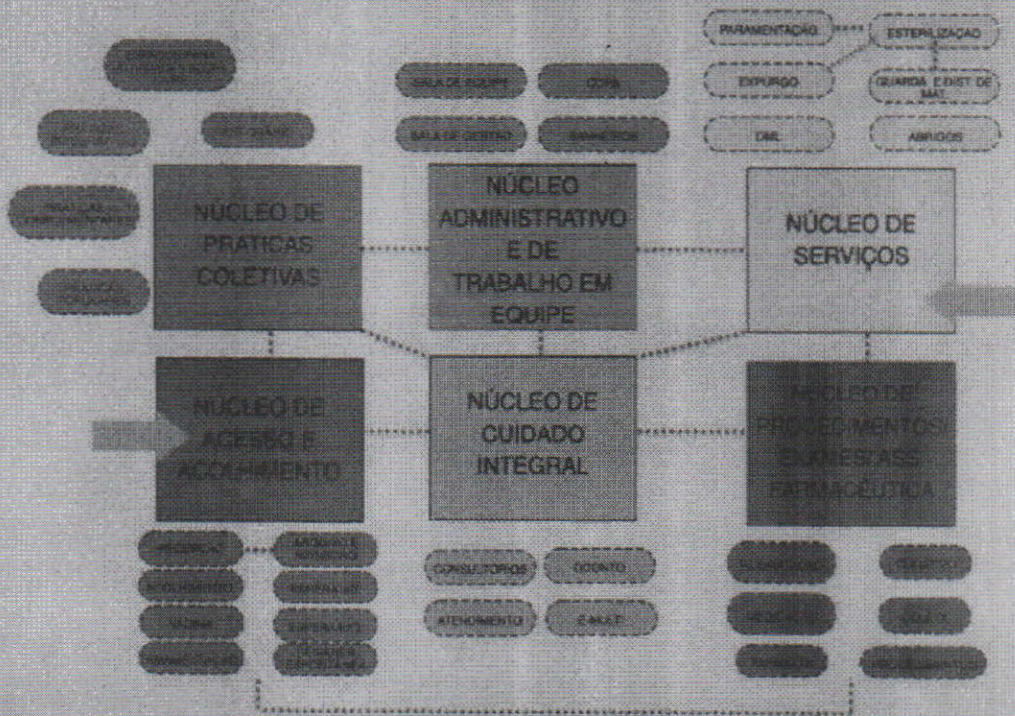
PARAMENTAÇÃO

ESTERILIZAÇÃO

EXPURGO

GUARDA E DIST DE MAT.

DML

ABRIGOS

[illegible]

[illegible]

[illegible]

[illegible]

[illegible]

SALA DE EQUIPE

COPA

SALA DE GERENT

BANHEIROS

NÚCLEO DE PRATICAS COLETIVAS

NÚCLEO ADMINISTRATIVO E DE TRABALHO EM EQUIPE

NÚCLEO DE SERVIÇOS

NÚCLEO DE ACESSO E ACOLHIMENTO

NÚCLEO DE CUIDADO INTEGRAL

NÚCLEO DE PROCEDIMENTOS/ EXAMES/ASS FARMACÊUTICA

RECEPÇÃO

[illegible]

ACOLHIMENTO

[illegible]

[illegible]

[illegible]

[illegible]

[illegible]

CONSULTORIOS

ODONTO

ATENDIMENTO

E-MULT

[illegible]

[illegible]

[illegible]

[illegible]

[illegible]

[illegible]